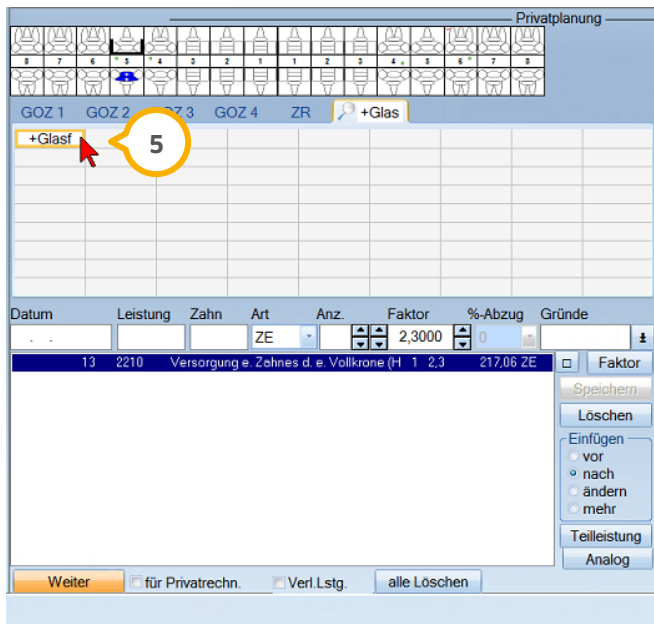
Privatplanung

8 7 6 5 4 3 2 1 1 2 3 4 5 6 7 8

GOZ 1 GOZ 2 GOZ 3 GOZ 4 ZR +Glas

+Glasf

5

| Datum | Leistung | Zahn | Art | Anz. | Faktor | %-Abzug | Gründe |
|---|---|---|---|---|---|---|---|
| . . | | | ZE | | 2,3000 | 0 | |

13 2210 Versorgung e. Zahnes d. e. Vollkrone (H 1 2,3 217,06 ZE

Faktor
Speichern
Löschen
Einfügen
vor
nach
ändern
mehr
Teilleistung
Analog

Weiter
für Privatrechn.
Verl.Lstg.
alle Löschen